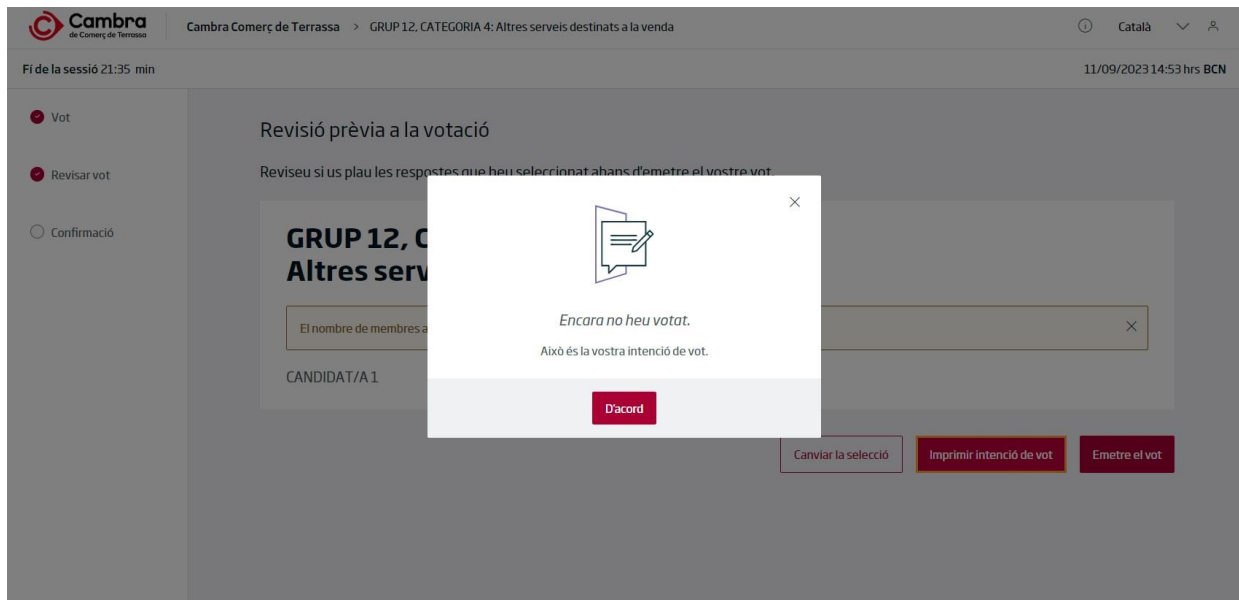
Cambra
de Comerç de Terrassa

Cambra Comerç de Terrassa > GRUP 12, CATEGORIA 4: Altres serveis destinats a la venda

Català

Fi de la sessió 21:35 min

11/09/2023 14:53 hrs BCN

Vot

Revisar vot

Confirmació

Revisió prèvia a la votació

Reviseu si us plau les respostes que heu seleccionat abans d'emetre el vostre vot.

GRUP 12, C
Altres serv

El nombre de membres a

CANDIDAT/A 1

Encara no heu votat.

Això és la vostra intenció de vot.

D'acord

Canviar la selecció

Imprimir intenció de vot

Emetre el vot